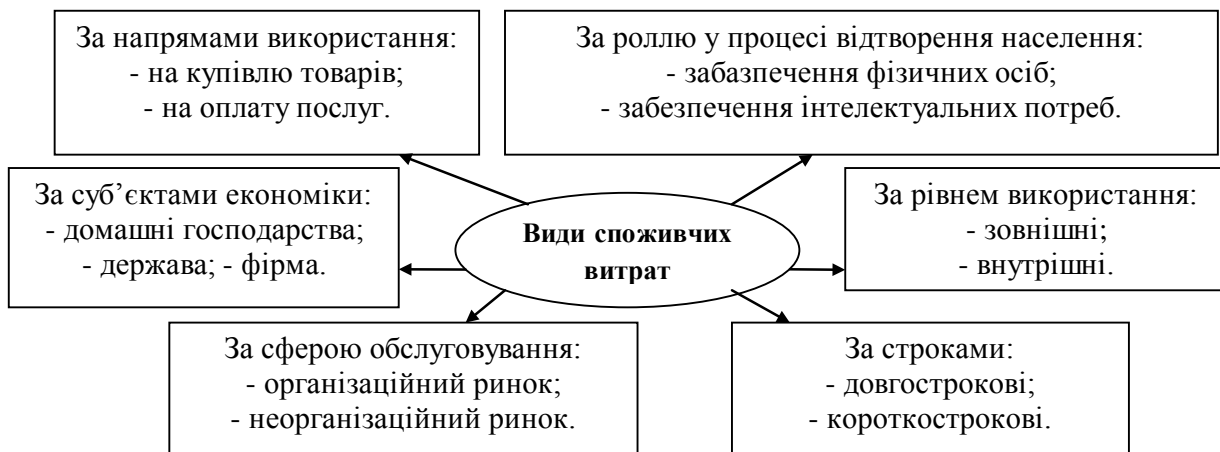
За напрямами використання:
- на купівлю товарів;
- на оплату послуг.

За роллю у процесі відтворення населення:
- забазпечення фізичних осіб;
- забезпечення інтелектуальних потреб.

За суб'єктами економіки:
- домашні господарства;
- держава; - фірма.

Види споживчих витрат

За рівнем використання:
- зовнішні;
- внутрішні.

За сферою обслуговування:
- організаційний ринок;
- неорганізаційний ринок.

За строками:
- довгострокові;
- короткострокові.